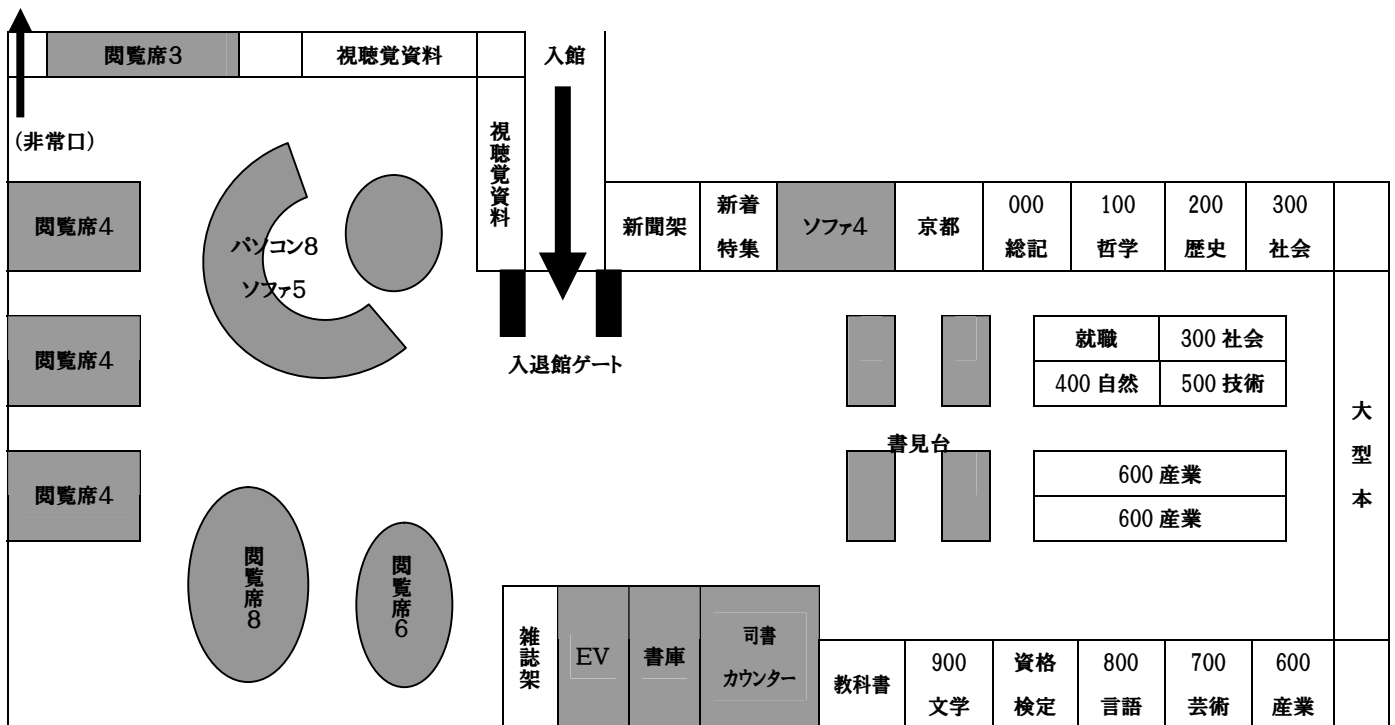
閲覧席3
視聴覚資料
入館
(非常口)
視聴覚資料
閲覧席4
パソコン8
ソファ5
新聞架
新着特集
ソファ4
京都
000 総記
100 哲学
200 歴史
300 社会
閲覧席4
入退館ゲート
就職
300 社会
400 自然
500 技術
大型本
書見台
閲覧席4
600 産業
600 産業
閲覧席8
閲覧席6
雑誌架
EV
書庫
司書カウンター
教科書
900 文学
資格検定
800 言語
700 芸術
600 産業